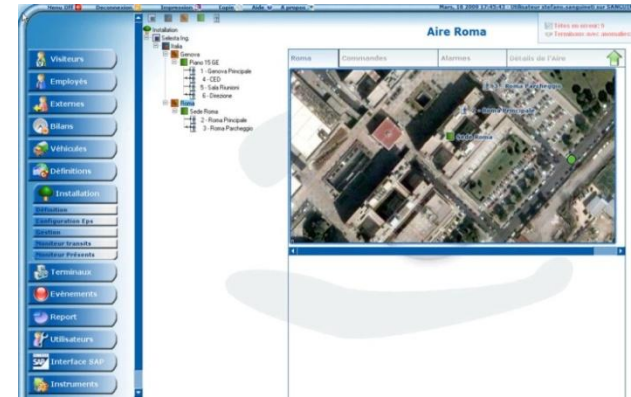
Menu Off | Deconnexion | Impression | Copie | Aide | A propos

Mars, 10 2009 17:45:42 - Utilisateur stefano.sanguinetti sur SANGU

Aire Roma

Sites ou niveau: 0
Terminaux avec anomalies

Visiteurs
Employés
Externes
Bilans
Véhicules
Définitions
Installation
Définition
Configuration Eps
Gestion
Moniteur transits
Moniteur Présents
Terminaux
Evénements
Report
Utilisateurs
Interface SAP
Instruments

Installation
Selesta Ing
Italia
Genova
Piano 15 GE
1 - Genova Principale
4 - CED
5 - Sala Riunioni
6 - Direzione
Roma
Sede Roma
2 - Roma Principale
3 - Roma Parcheggio

Roma | Commandes | Alarmes | Détails de l'Aire

3 - Roma Parcheggio
2 - Roma Principale
Sede Roma